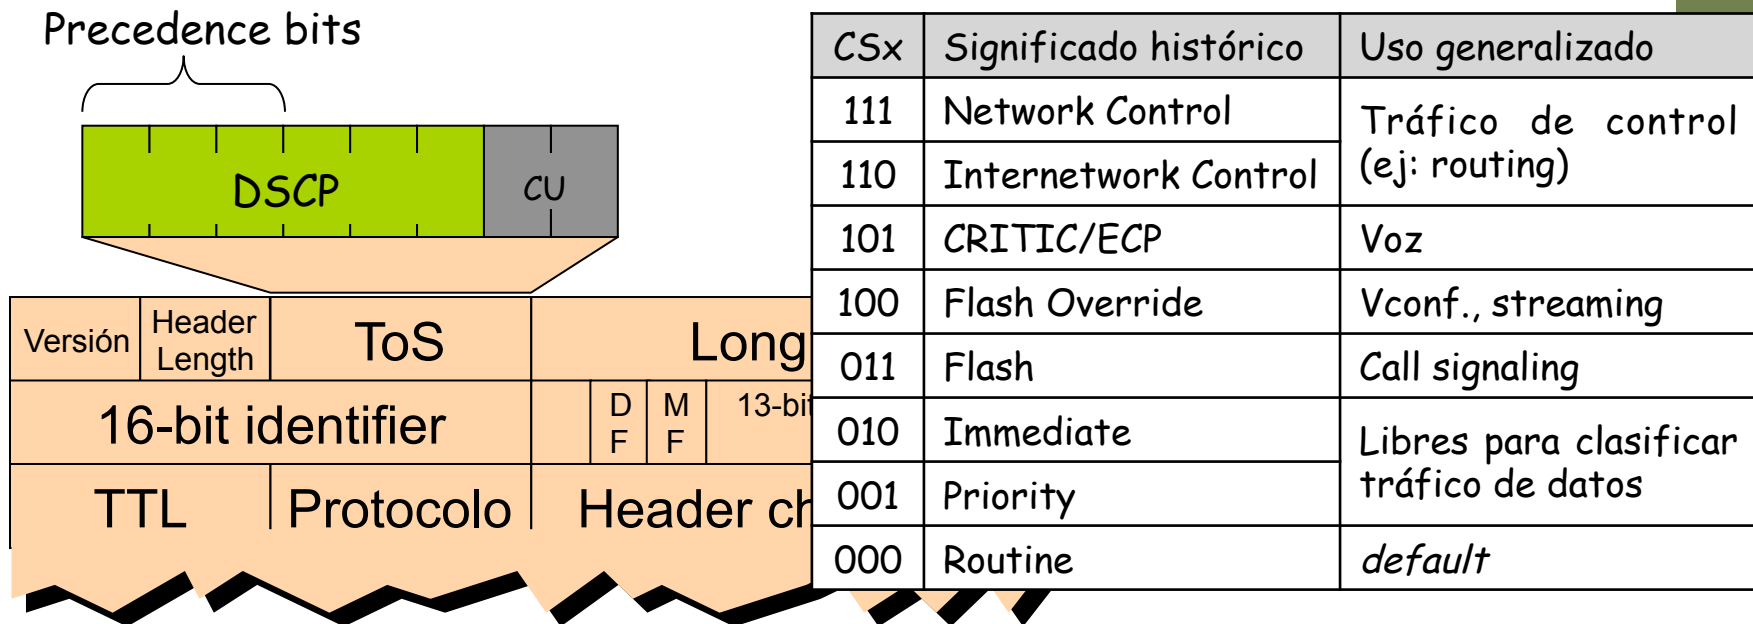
Precedence bits

DSCP
CU

| Versión | Header Length | ToS | Long |
|---|---|---|---|
| 16-bit identifier | | D F / M F | 13-bi |
| TTL | Protocolo | Header ch | |

| CSx | Significado histórico | Uso generalizado |
|---|---|---|
| 111 | Network Control | Tráfico de control (ej: routing) |
| 110 | Internetwork Control | |
| 101 | CRITIC/ECP | Voz |
| 100 | Flash Override | Vconf., streaming |
| 011 | Flash | Call signaling |
| 010 | Immediate | Libres para clasificar tráfico de datos |
| 001 | Priority | |
| 000 | Routine | *default* |